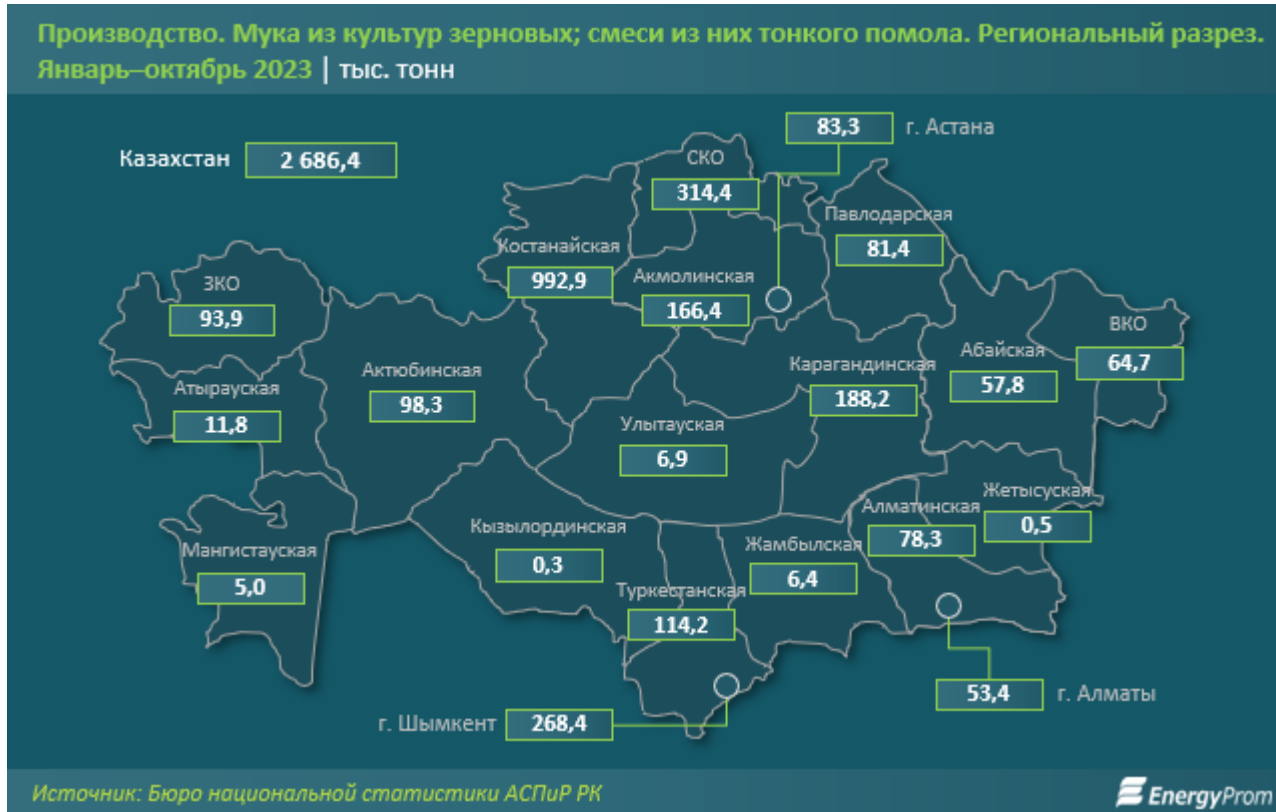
Производство. Мука из культур зерновых; смеси из них тонкого помола. Региональный разрез. Январь–октябрь 2023 | тыс. тонн

Казахстан 2 686,4

83,3 г. Астана

СКО 314,4

Павлодарская 81,4

Костанайская 992,9

Акмолинская 166,4

ЗКО 93,9

ВКО 64,7

Абайская 57,8

Карагандинская 188,2

Актюбинская 98,3

Атырауская 11,8

Улытауская 6,9

Жетысуская 0,5

Алматинская 78,3

Кызылординская 0,3

Жамбылская 6,4

Мангистауская 5,0

Туркестанская 114,2

53,4 г. Алматы

г. Шымкент 268,4

Источник: Бюро национальной статистики АСПиР РК

EnergyProm